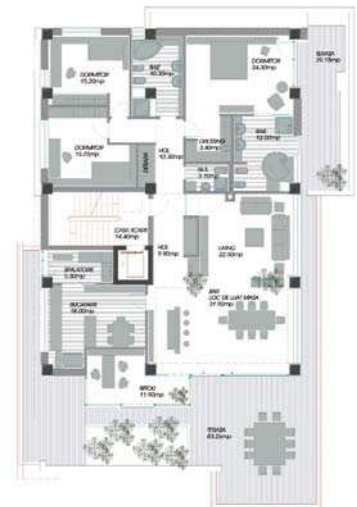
DORMITOR
15.30mp

BAIE
10.30mp

DORMITOR
24.30mp

TERASA
25.15mp

DORMITOR
15.70mp

HOL
10.30mp

DRESSING
3.40mp

BAIE
12.00mp

W.C.
2.10mp

CASA SCARII
14.40mp

HOL
9.80mp

LIVING
22.50mp

SPALATORIE
5.30mp

BAR
LOC DE LUAT MASA
31.10mp

BUCATARIE
16.00mp

BIROU
11.10mp

TERASA
63.20mp